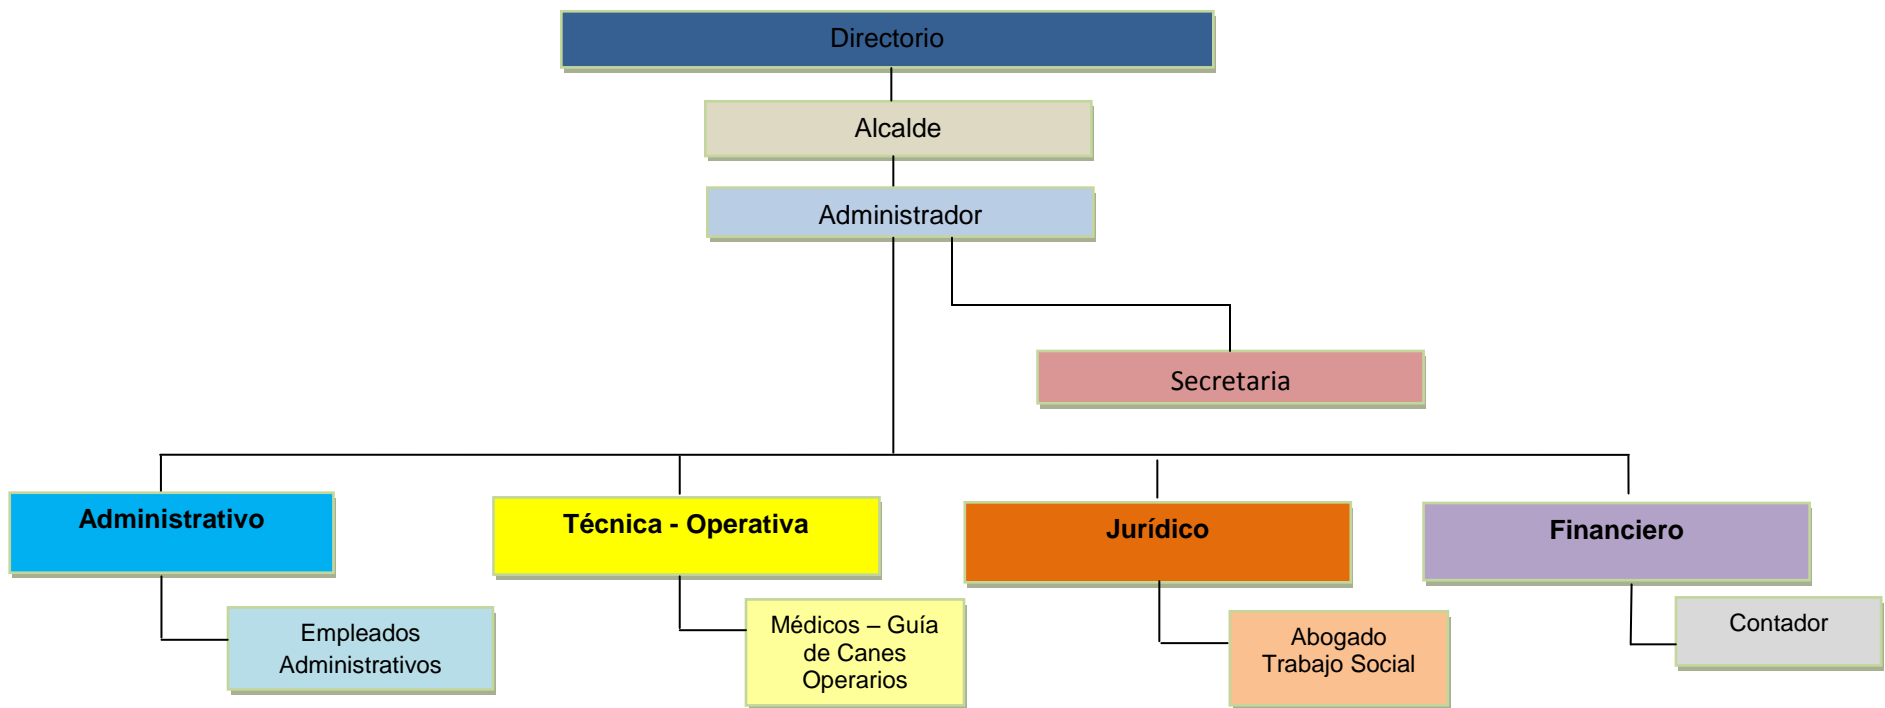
Directorio

Alcalde

Administrador

Secretaria

Administrativo

Empleados Administrativos

Técnica - Operativa

Médicos – Guía de Canes Operarios

Jurídico

Abogado Trabajo Social

Financiero

Contador